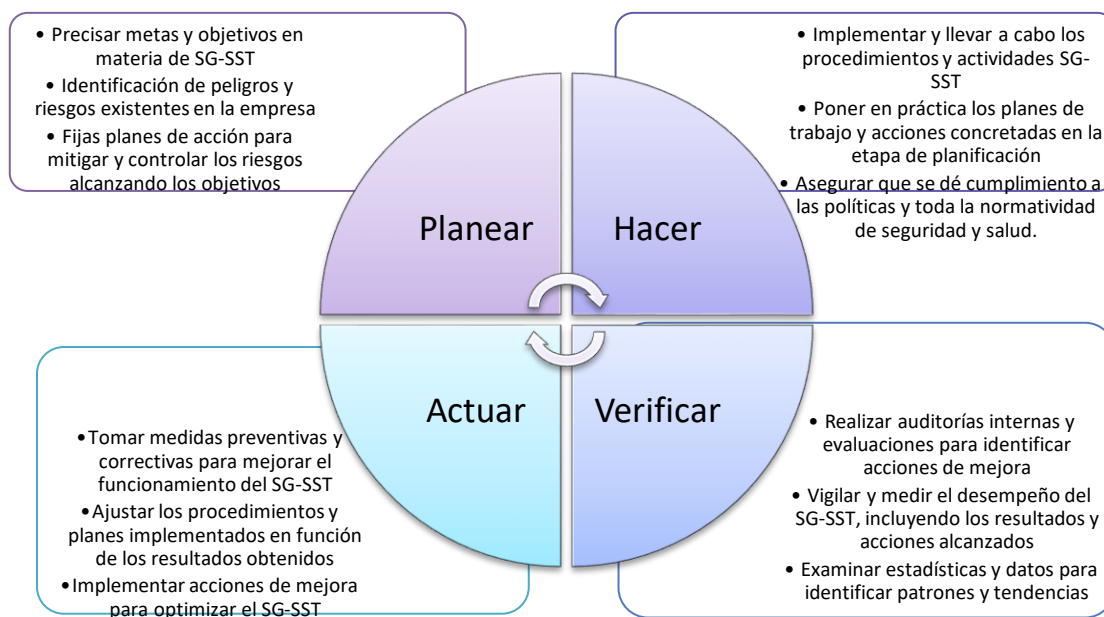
• Precisar metas y objetivos en materia de SG-SST
• Identificación de peligros y riesgos existentes en la empresa
• Fijas planes de acción para mitigar y controlar los riesgos alcanzando los objetivos

• Implementar y llevar a cabo los procedimientos y actividades SG-SST
• Poner en práctica los planes de trabajo y acciones concretadas en la etapa de planificación
• Asegurar que se dé cumplimiento a las políticas y toda la normatividad de seguridad y salud.

Planear

Hacer

Actuar

Verificar

• Tomar medidas preventivas y correctivas para mejorar el funcionamiento del SG-SST
• Ajustar los procedimientos y planes implementados en función de los resultados obtenidos
• Implementar acciones de mejora para optimizar el SG-SST

• Realizar auditorías internas y evaluaciones para identificar acciones de mejora
• Vigilar y medir el desempeño del SG-SST, incluyendo los resultados y acciones alcanzados
• Examinar estadísticas y datos para identificar patrones y tendencias